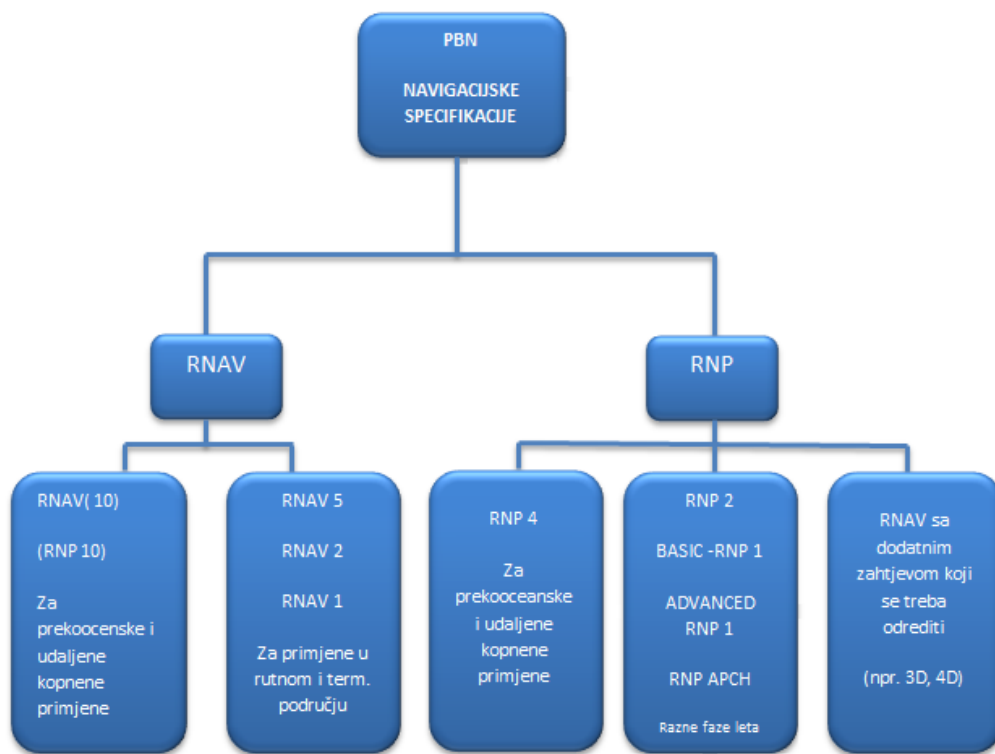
PBN

NAVIGACIJSKE SPECIFIKACIJE

RNAV

RNP

RNAV( 10)

(RNP 10)

Za prekoocenske i udaljene kopnene primjene

RNAV 5

RNAV 2

RNAV 1

Za primjene u rutnom i term. području

RNP 4

Za prekooceanske i udaljene kopnene primjene

RNP 2

BASIC -RNP 1

ADVANCED RNP 1

RNP APCH

Razne faze leta

RNAV sa dodatnim zahtjevom koji se treba odrediti

(npr. 3D, 4D)